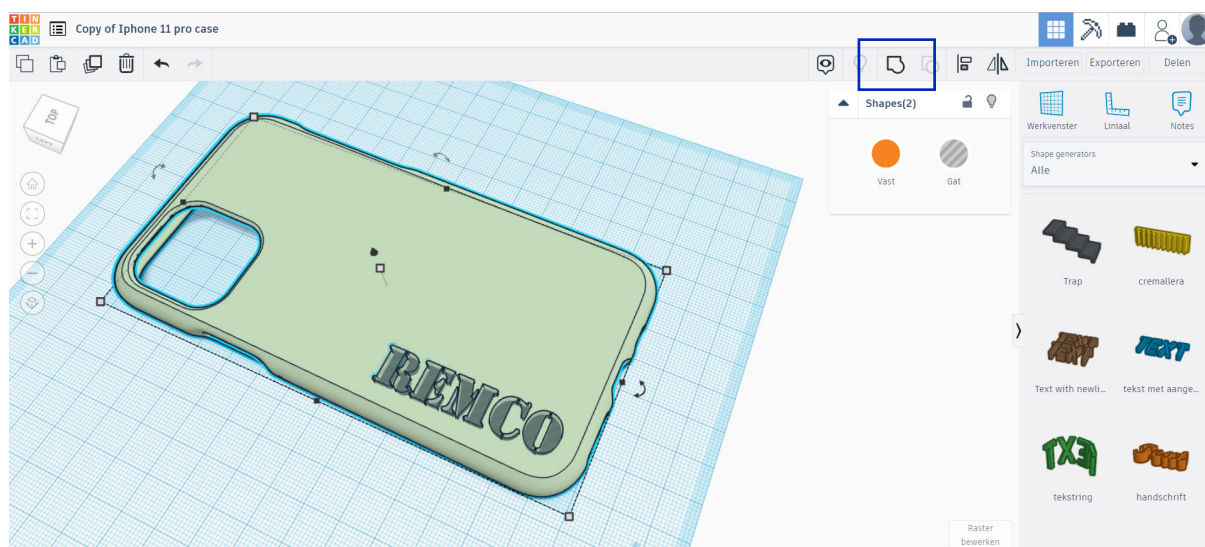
TIN KER CAD

Copy of Iphone 11 pro case

Importeren Exporteren Delen

TOP

Shapes(2)

Vast

Gat

Werkvenster

Liniaal

Notes

Shape generators

Alle

Trap

cremallera

Text with newli...

tekst met aange...

tekstring

handschrift

REMCO

Raster bewerken